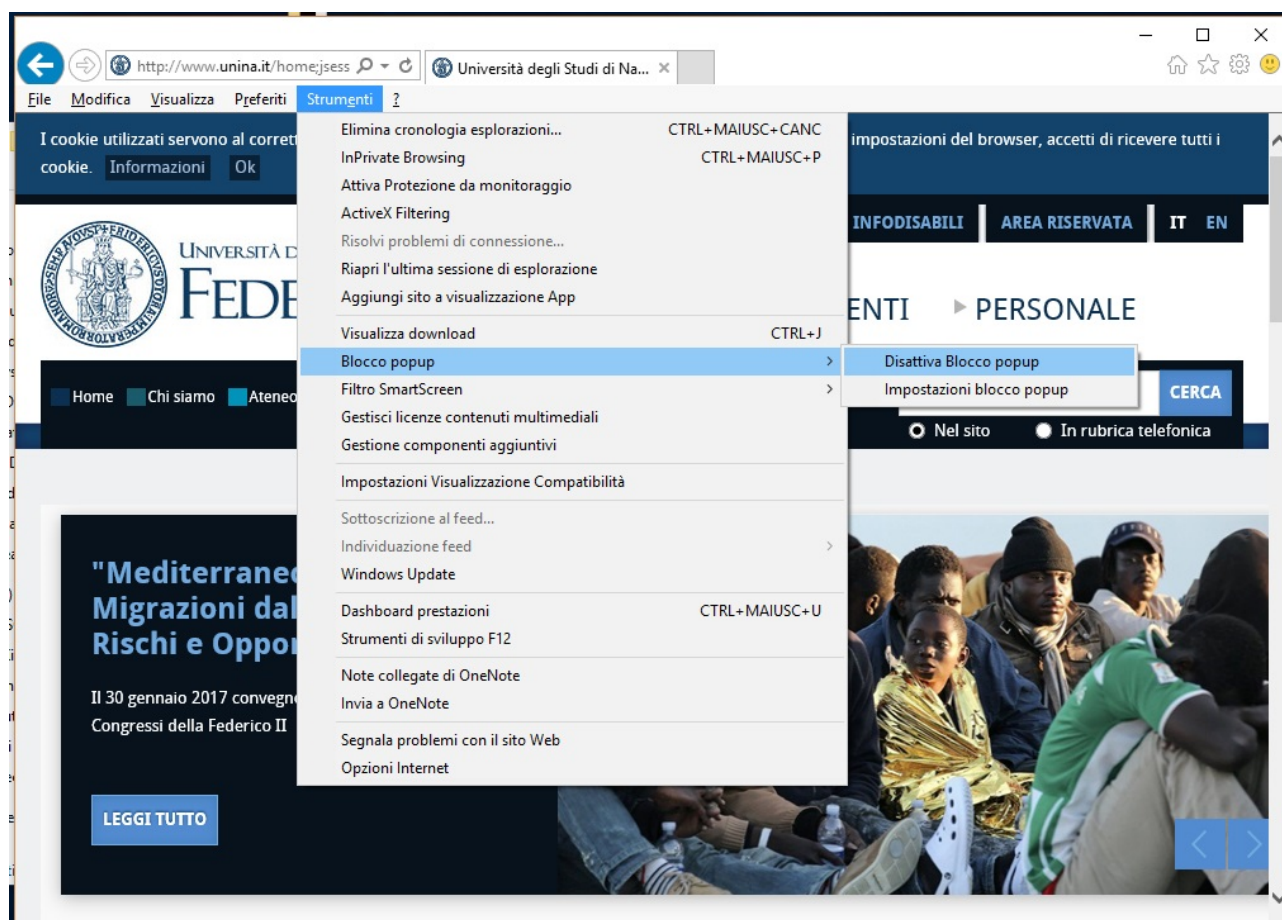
http://www.unina.it/home;jsess
Università degli Studi di Na...

File Modifica Visualizza Preferiti Strumenti ?

I cookie utilizzati servono al corret
impostazioni del browser, accetti di ricevere tutti i
cookie. Informazioni Ok

Elimina cronologia esplorazioni... CTRL+MAIUSC+CANC
InPrivate Browsing CTRL+MAIUSC+P
Attiva Protezione da monitoraggio
ActiveX Filtering
Risolvi problemi di connessione...
Riapri l'ultima sessione di esplorazione
Aggiungi sito a visualizzazione App
Visualizza download CTRL+J
Blocco popup
Filtro SmartScreen
Gestisci licenze contenuti multimediali
Gestione componenti aggiuntivi
Impostazioni Visualizzazione Compatibilità
Sottoscrizione al feed...
Individuazione feed
Windows Update
Dashboard prestazioni CTRL+MAIUSC+U
Strumenti di sviluppo F12
Note collegate di OneNote
Invia a OneNote
Segnala problemi con il sito Web
Opzioni Internet

Disattiva Blocco popup
Impostazioni blocco popup

INFODISABILI AREA RISERVATA IT EN

UNIVERSITÀ D
FEDE
ENTI ▸ PERSONALE

Home Chi siamo Ateneo
CERCA
Nel sito In rubrica telefonica

"Mediterrane
Migrazioni dal
Rischi e Oppor

Il 30 gennaio 2017 convegn
Congressi della Federico II

LEGGI TUTTO